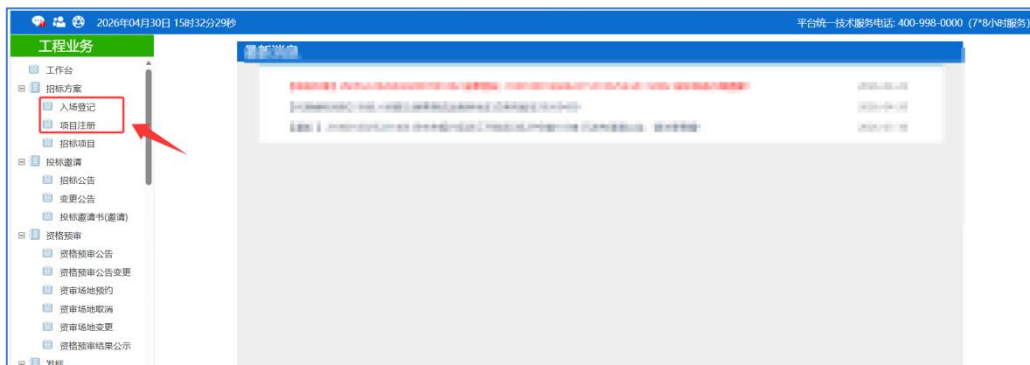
2026年04月30日 15时32分29秒

平台统一技术服务电话: 400-998-0000 (7*8小时服务)

工程业务

工作台
招标方案
入场登记
项目注册
招标项目
投标邀请
招标公告
变更公告
投标邀请书(邀请)
资格预审
资格预审公告
资格预审公告变更
资审场地预约
资审场地取消
资审场地变更
资格预审结果公示
发标

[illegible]

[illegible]
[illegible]
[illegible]